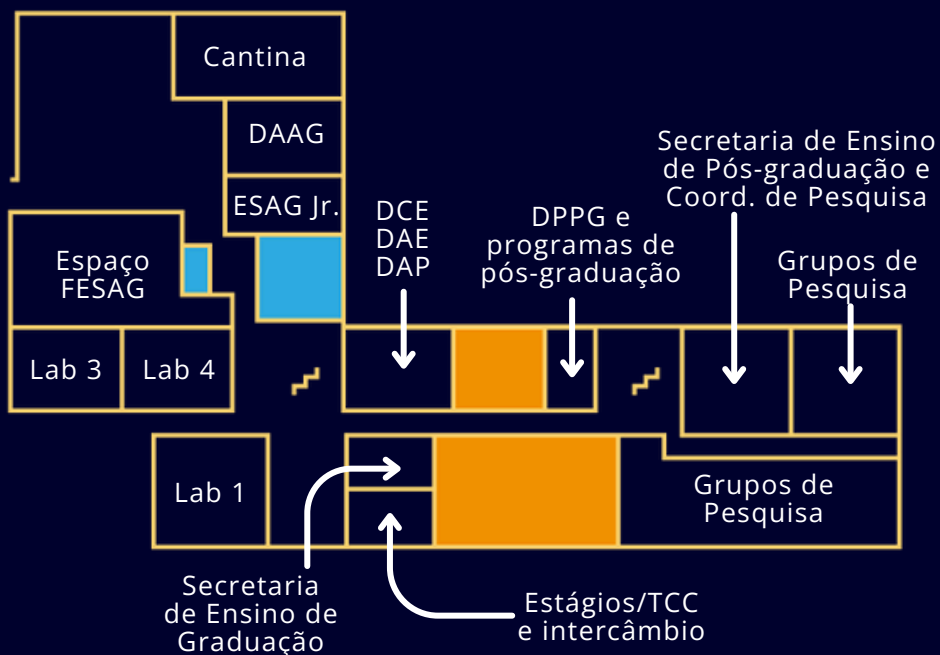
Cantina

DAAG

ESAG Jr.

Espaço FESAG

Lab 3

Lab 4

DCE
DAE
DAP

DPPG e programas de pós-graduação

Secretaria de Ensino de Pós-graduação e Coord. de Pesquisa

Grupos de Pesquisa

Lab 1

Grupos de Pesquisa

Secretaria de Ensino de Graduação

Estágios/TCC e intercâmbio